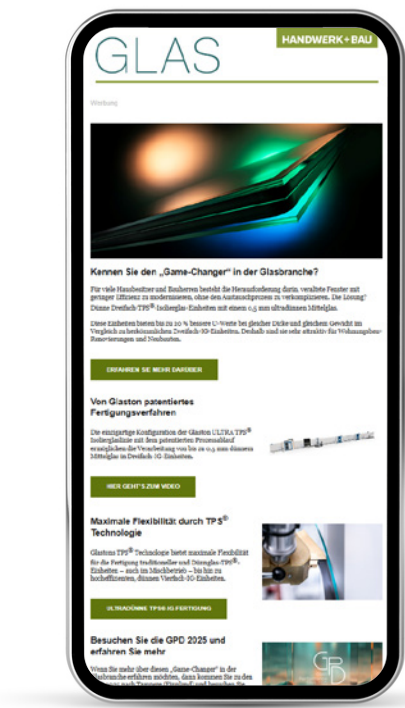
GLAS

HANDWERK+BAU

Werbung

Kennen Sie den „Game-Changer" in der Glasbranche?

Für viele Hausbesitzer und Bauherren besteht die Herausforderung darin, veraltete Fenster mit geringer Effizienz zu modernisieren, ohne den Austauschprozess zu verkomplizieren. Die Lösung? Dünne Dreifach-TPS®-Isolierglas-Einheiten mit einem 0,5 mm ultradünnen Mittelglas.

Diese Einheiten bieten bis zu 20 % bessere U-Werte bei gleicher Dicke und gleichem Gewicht im Vergleich zu herkömmlichen Zweifach-IG-Einheiten. Deshalb sind sie sehr attraktiv für Wohnungsbau-Renovierungen und Neubauten.

ERFAHREN SIE MEHR DARÜBER

Von Glaston patentiertes Fertigungsverfahren

Die einzigartige Konfiguration der Glaston ULTRA TPS® Isolierglaslinie mit dem patentierten Prozessablauf ermöglichen die Verarbeitung von bis zu 0,5 mm dünnem Mittelglas in Dreifach-IG-Einheiten.

HIER GEHT'S ZUM VIDEO

Maximale Flexibilität durch TPS® Technologie

Glastons TPS® Technologie bietet maximale Flexibilität für die Fertigung traditioneller und Dünnglas-TPS®-Einheiten – auch im Mischbetrieb – bis hin zu hocheffizienten, dünnen Vierfach-IG-Einheiten.

ULTRADÜNNE TPS® IG FERTIGUNG

Besuchen Sie die GPD 2025 und erfahren Sie mehr

Wenn Sie mehr über diesen „Game-Changer" in der Glasbranche erfahren möchten, dann kommen Sie zu den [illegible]

GPD